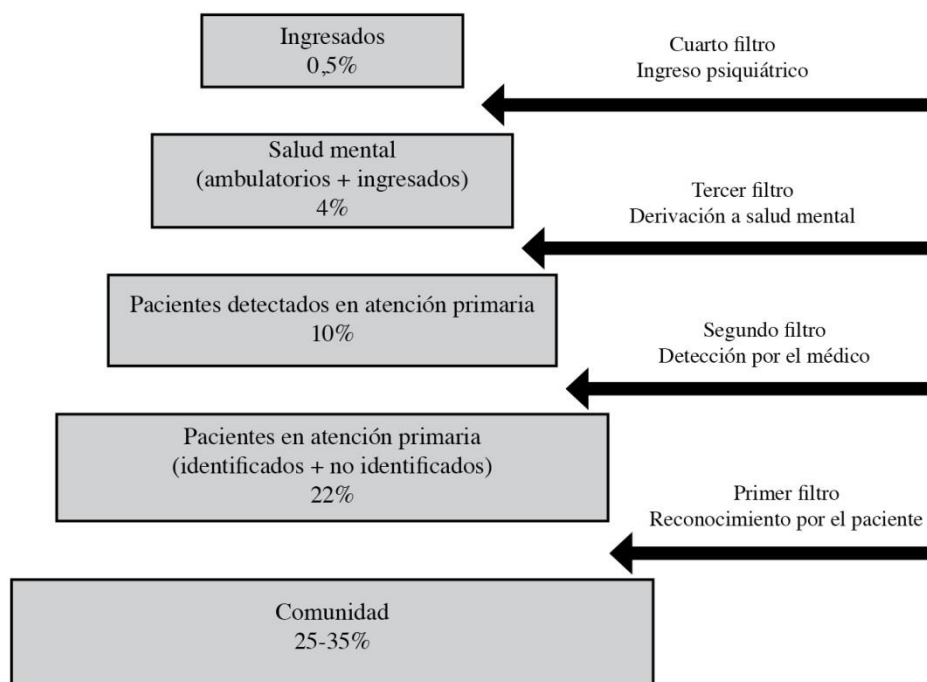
Ingresados
0,5%

Cuarto filtro
Ingreso psiquiátrico

Salud mental
(ambulatorios + ingresados)
4%

Tercer filtro
Derivación a salud mental

Pacientes detectados en atención primaria
10%

Segundo filtro
Detección por el médico

Pacientes en atención primaria
(identificados + no identificados)
22%

Primer filtro
Reconocimiento por el paciente

Comunidad
25-35%